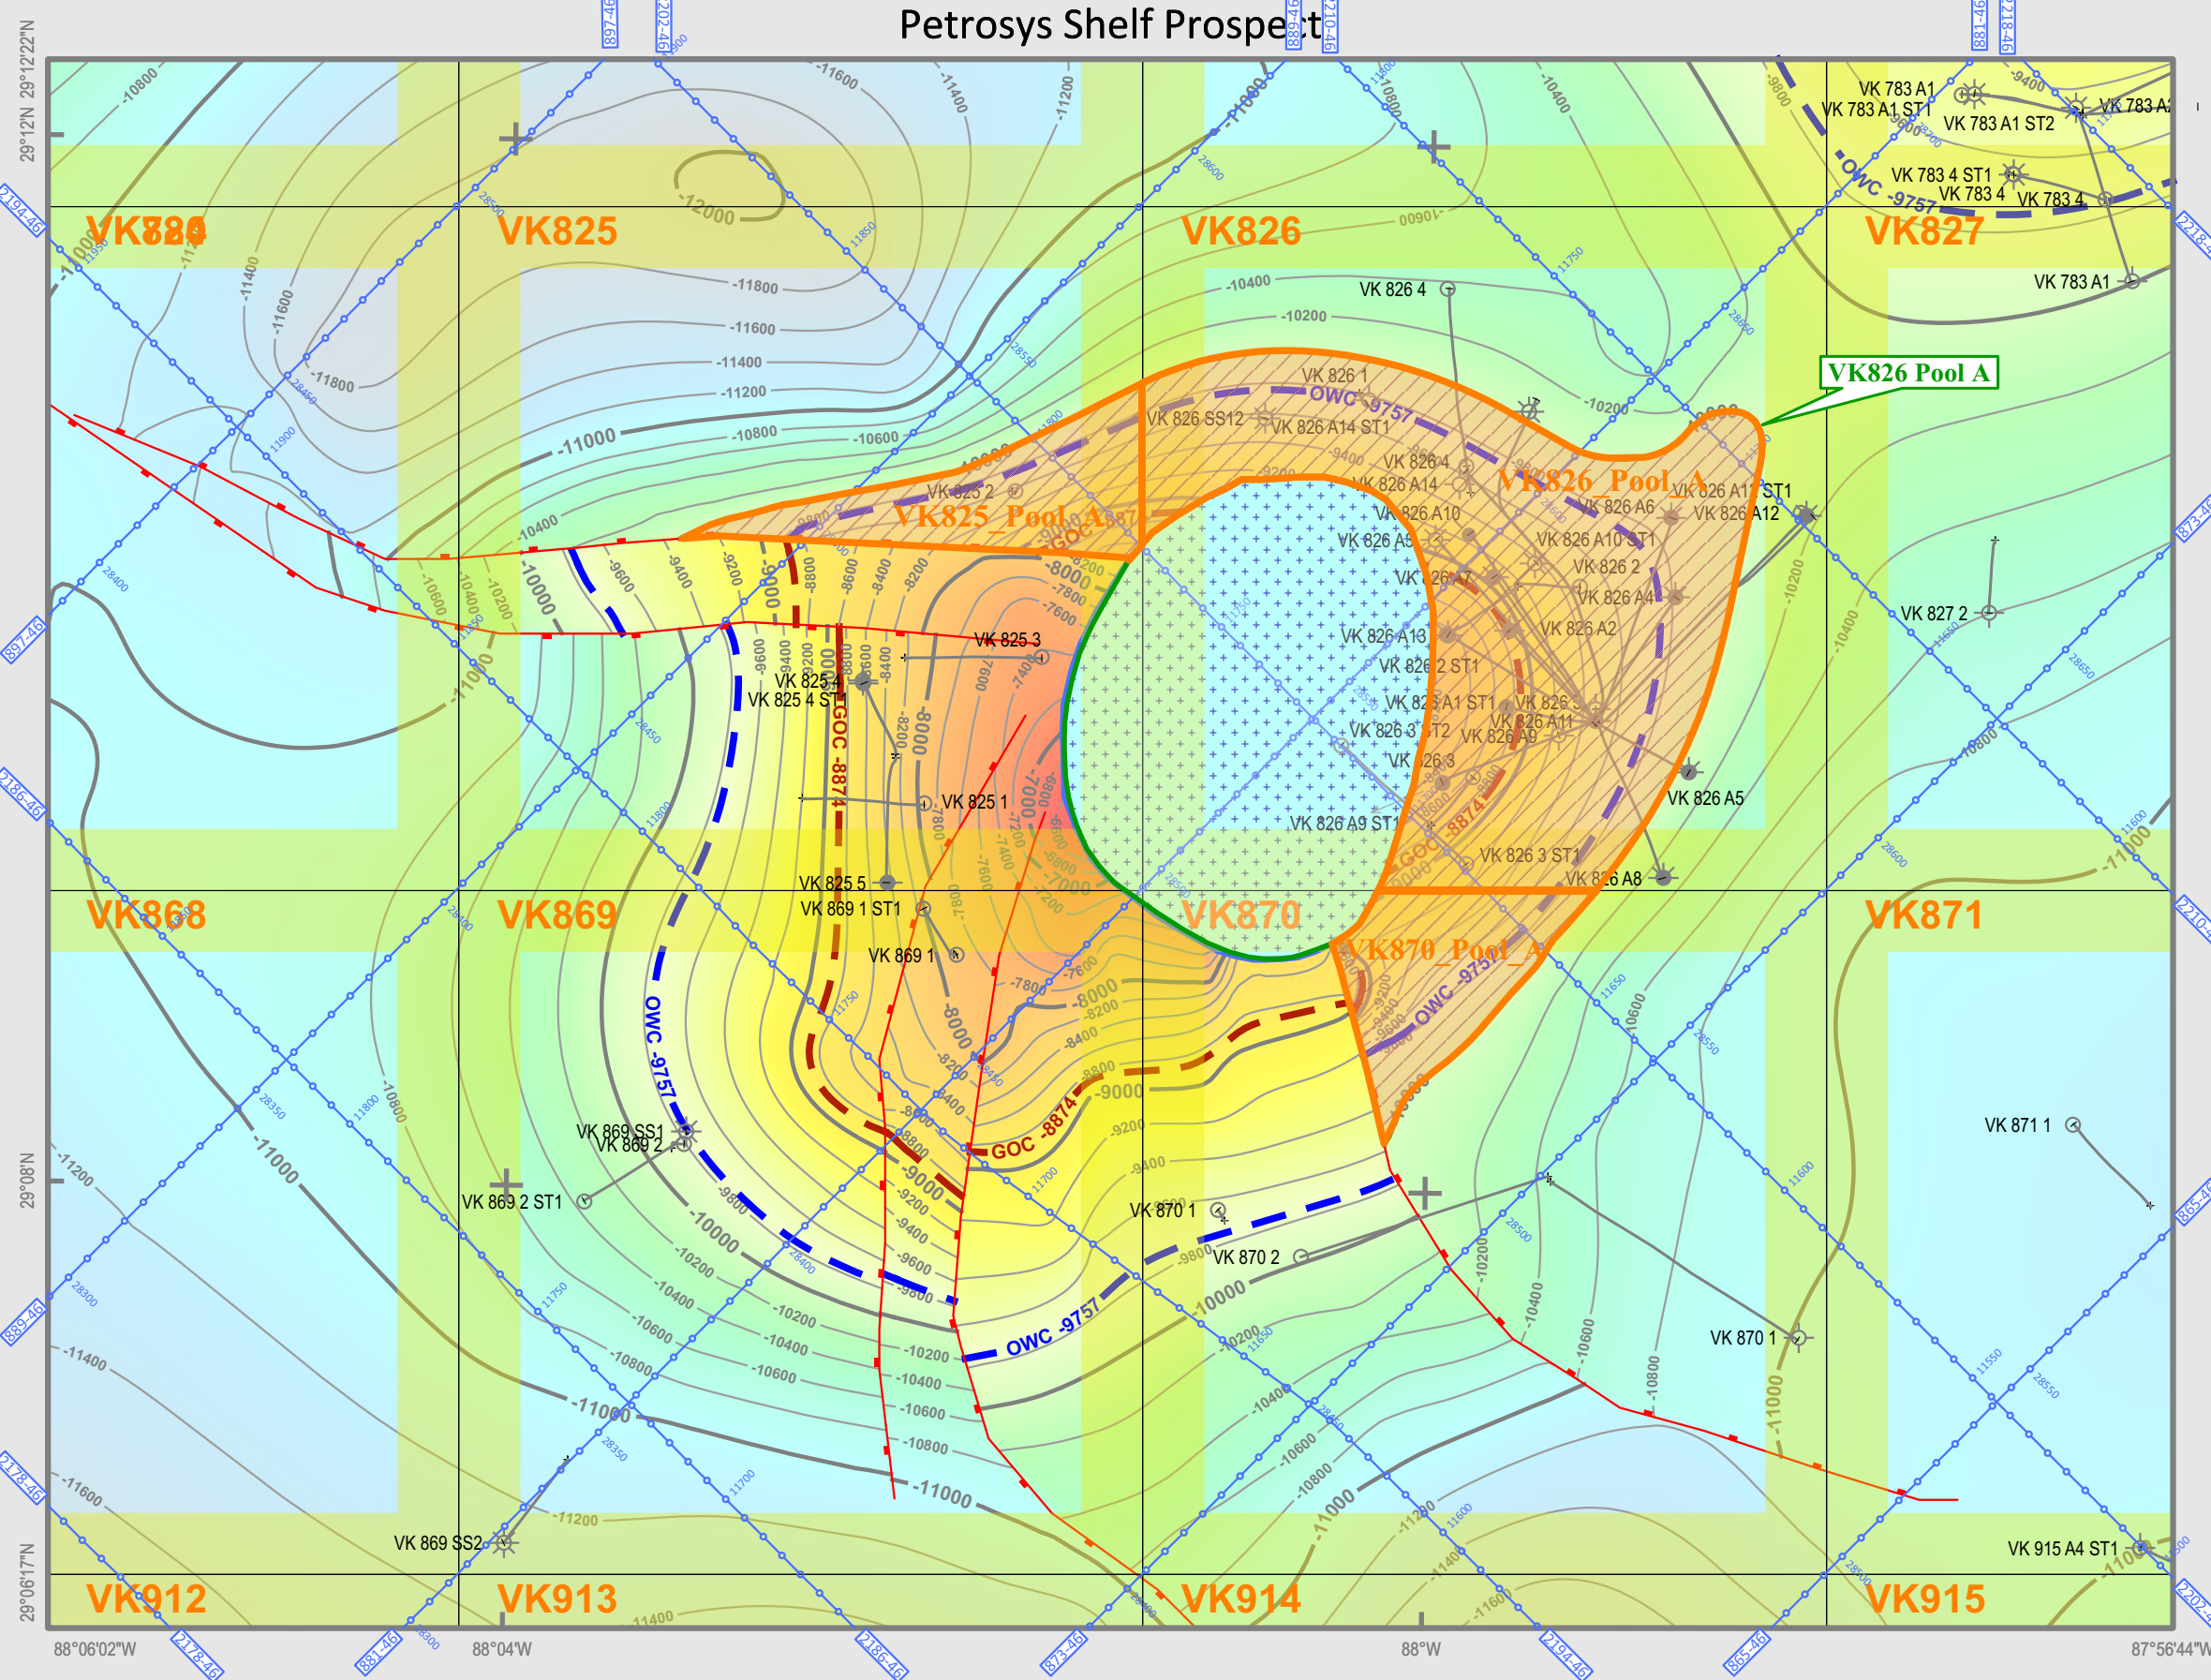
Petrosys Shelf Prospect

29°12'22"N 29°12'N 29°08'N 29°06'17"N

88°06'02"W 88°04'W 88°W 87°56'44"W

VK824 VK825 VK826 VK827
VK868 VK869 VK870 VK871
VK912 VK913 VK914 VK915

VK826 Pool A
VK826_Pool_A
VK825_Pool_A
VK870_Pool_A

OWC -9757
GOC -8874

VK 783 A1
VK 783 A1 ST1
VK 783 A1 ST2
VK 783 A2
VK 783 4 ST1
VK 783 4
VK 783 A1
VK 826 4
VK 826 1
VK 826 SS12
VK 826 A14 ST1
VK 826 4
VK 826 A14
VK 826 A10
VK 826 A5
VK 826 A7
VK 826 A13
VK 826 2 ST1
VK 826 A1 ST1
VK 826 3 ST2
VK 826 3
VK 826 A9 ST1
VK 826 A1 ST1
VK 826 A6
VK 826 A12
VK 826 A10 ST1
VK 826 2
VK 826 A4
VK 826 A2
VK 826 A11
VK 826 A9
VK 826 A5
VK 826 3 ST1
VK 826 A8
VK 827 2
VK 825 2
VK 825 3
VK 825 4
VK 825 4 ST1
VK 825 1
VK 825 5
VK 869 1 ST1
VK 869 1
VK 869 SS1
VK 869 2
VK 869 2 ST1
VK 869 SS2
VK 870 1
VK 870 2
VK 870 1
VK 871 1
VK 915 A4 ST1

-10800 -11600 -11400 -11200 -12000 -11800 -11600 -11400 -11200 -11000 -10800 -10600 -10400 -10200 -10000 -9800 -9600 -9400 -9200 -9000 -8800 -8600 -8400 -8200 -8000 -7800 -7600 -7400 -7200 -7000 -11000 -10600 -10400 -10200 -10000 -9800 -9600 -10800 -11200 -11400 -11600 -11000 -10200 -10400 -10600 -10800 -11000 -11200 -11400 -11600

897-46 202-46 889-46 210-46 881-46 218-46 2194-46 2186-46 897-46 889-46 2178-46 881-46 2186-46 873-46 2194-46 865-46 2202-46 2210-46 2218-46 873-46 865-46